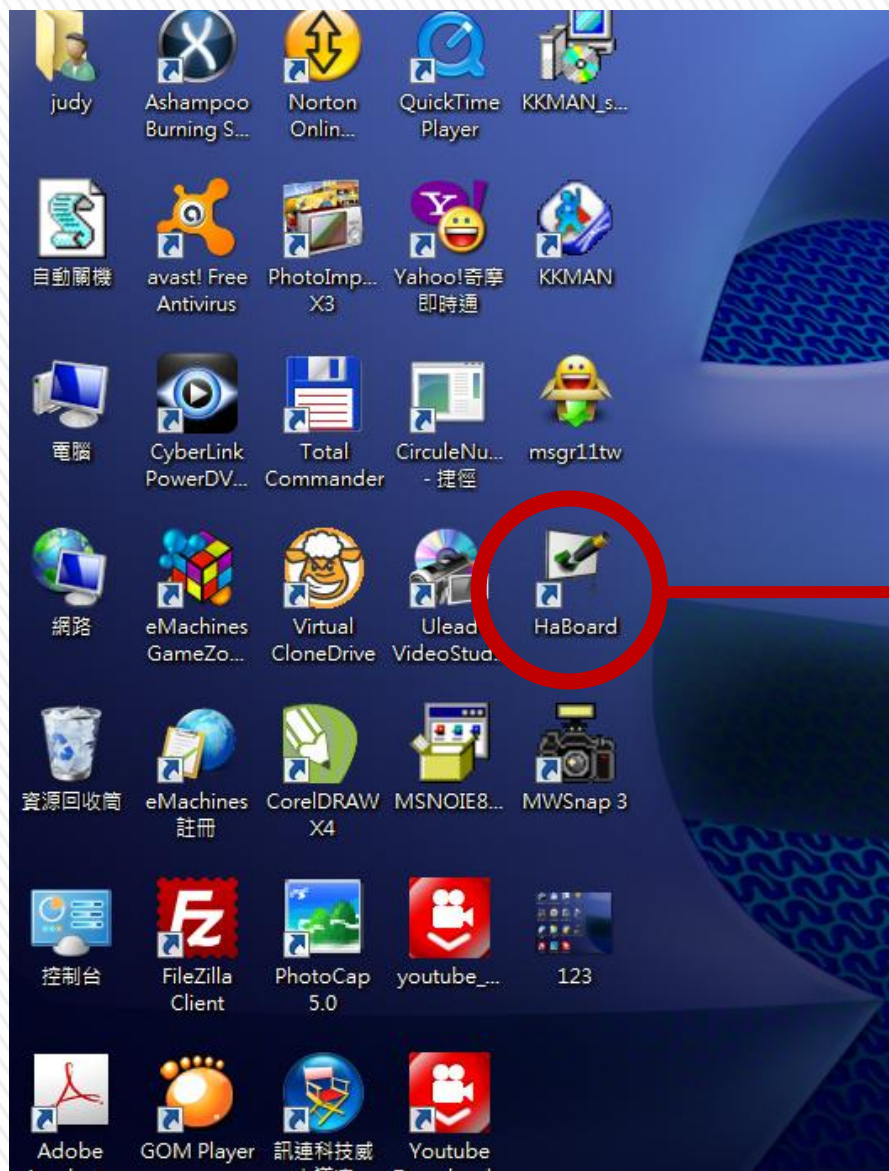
judy
Ashampoo Burning S...
Norton Onlin...
QuickTime Player
KKMAN_s...

自動關機
avast! Free Antivirus
PhotoImp... X3
Yahoo!奇摩即時通
KKMAN

電腦
CyberLink PowerDV...
Total Commander
CirculeNu... - 捷徑
msgr11tw

網路
eMachines GameZo...
Virtual CloneDrive
Ulead VideoStud...
HaBoard

資源回收筒
eMachines 註冊
CorelDRAW X4
MSNOIE8...
MWSnap 3

控制台
FileZilla Client
PhotoCap 5.0
youtube_...
123

Adobe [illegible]
GOM Player
訊連科技威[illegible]
Youtube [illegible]